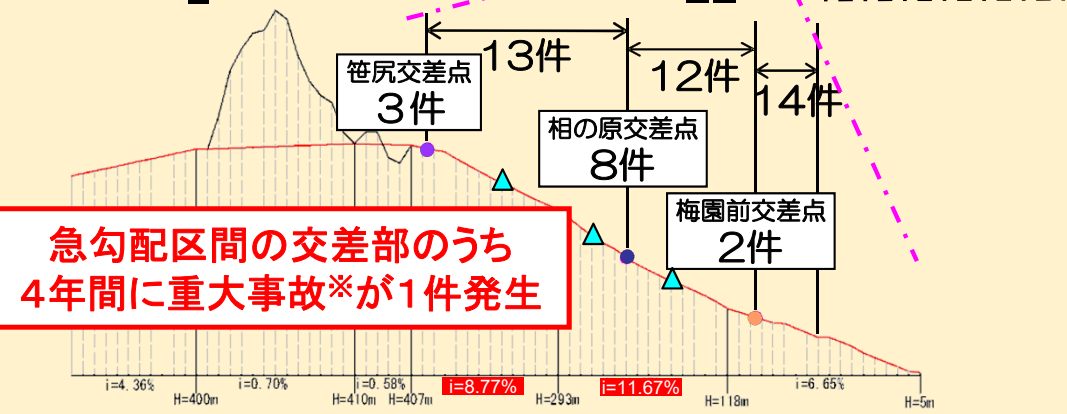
13件

12件

14件

笹尻交差点
3件

相の原交差点
8件

梅園前交差点
2件

急勾配区間の交差部のうち
4年間に重大事故※が1件発生

i=4.36%
i=0.70%
i=0.58%
i=8.77%
i=11.67%
i=6.65%

H=400m
H=410m
H=407m
H=293m
H=118m
H=5m